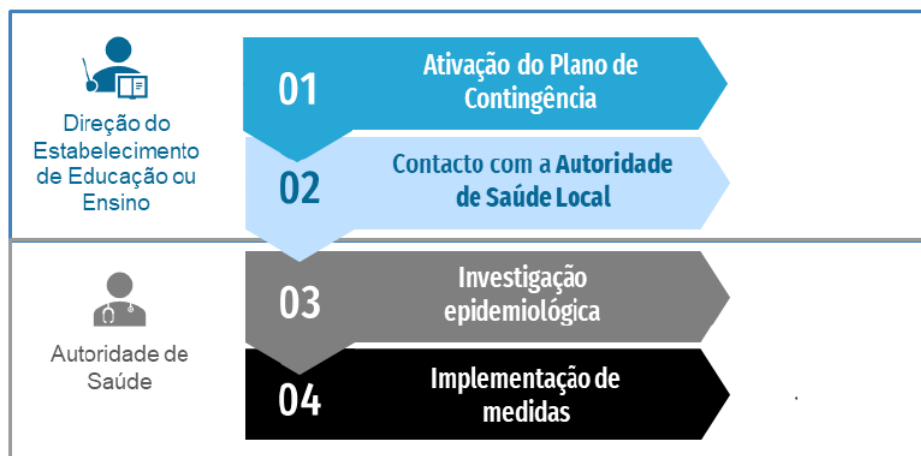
Direção do Estabelecimento de Educação ou Ensino

01
Ativação do Plano de Contingência

02
Contacto com a Autoridade de Saúde Local

Autoridade de Saúde

03
Investigação epidemiológica

04
Implementação de medidas